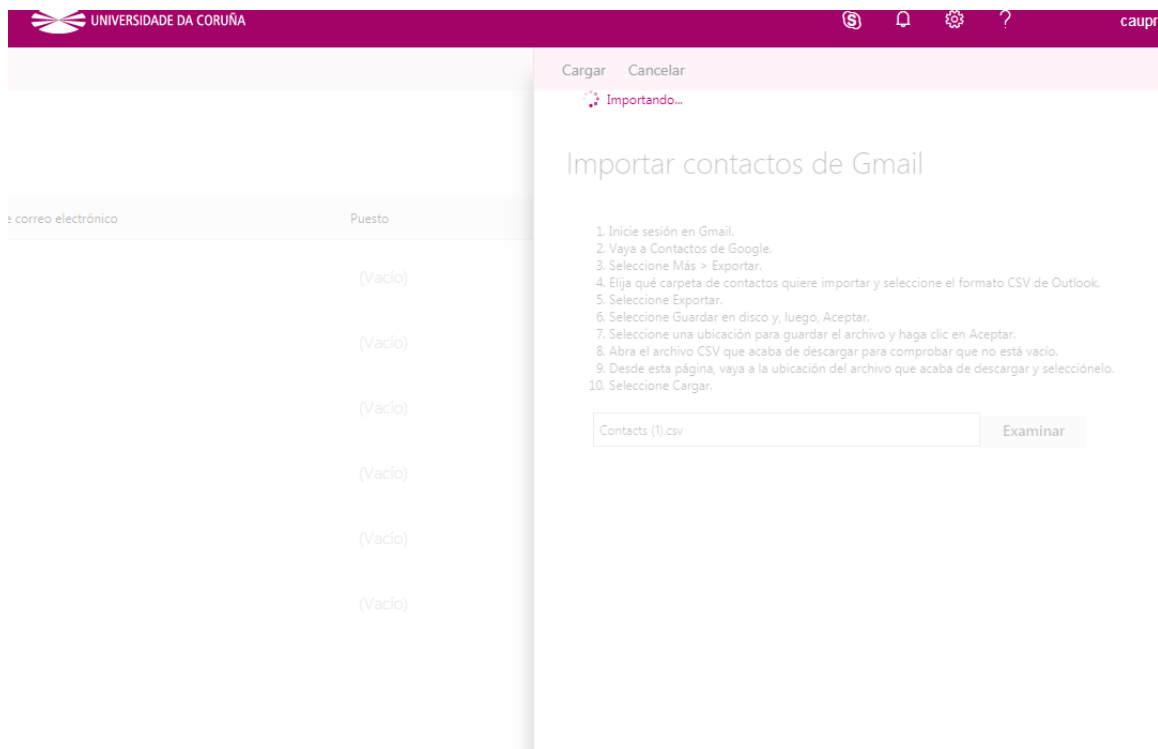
UNIVERSIDADE DA CORUÑA

?

caupr

Cargar Cancelar

Importando...

Importar contactos de Gmail

1. Inicie sesión en Gmail.
2. Vaya a Contactos de Google.
3. Seleccione Más > Exportar.
4. Elija qué carpeta de contactos quiere importar y seleccione el formato CSV de Outlook.
5. Seleccione Exportar.
6. Seleccione Guardar en disco y, luego, Aceptar.
7. Seleccione una ubicación para guardar el archivo y haga clic en Aceptar.
8. Abra el archivo CSV que acaba de descargar para comprobar que no está vacío.
9. Desde esta página, vaya a la ubicación del archivo que acaba de descargar y selecciónelo.
10. Seleccione Cargar.

Contacts (1).csv

Examinar

e correo electrónico

Puesto

(Vacío)

(Vacío)

(Vacío)

(Vacío)

(Vacío)

(Vacío)